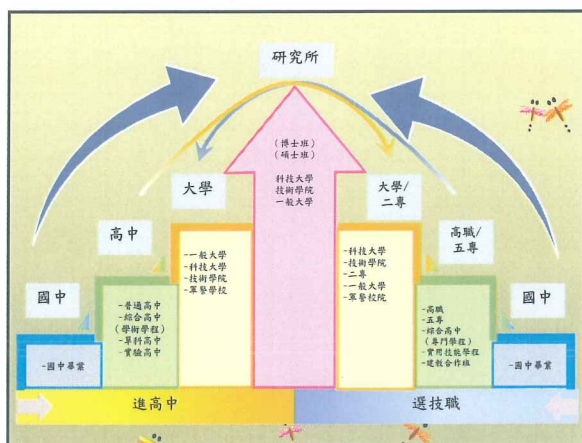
研究所

(博士班)
(碩士班)
科技大學
技術學院
一般大學

大學

-一般大學
-科技大學
-技術學院
-軍警學校

大學/
二專

-科技大學
-技術學院
-二專
-一般大學
-軍警校院

高中

-普通高中
-綜合高中
(學術學程)
-單科高中
-實驗高中

高職/
五專

-高職
-五專
-綜合高中
(專門學程)
-實用技能學程
-建教合作班

國中

-國中畢業

國中

-國中畢業

進高中

選技職